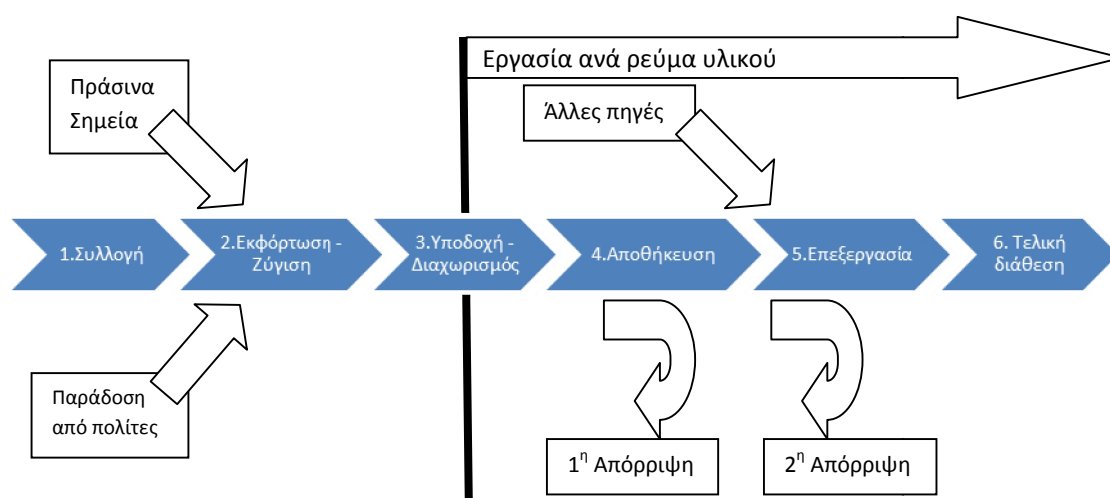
Πράσινα Σημεία

Εργασία ανά ρεύμα υλικού

Άλλες πηγές

1.Συλλογή

2.Εκφόρτωση - Ζύγιση

3.Υποδοχή - Διαχωρισμός

4.Αποθήκευση

5.Επεξεργασία

6. Τελική διάθεση

Παράδοση από πολίτες

$1^η$ Απόρριψη

$2^η$ Απόρριψη